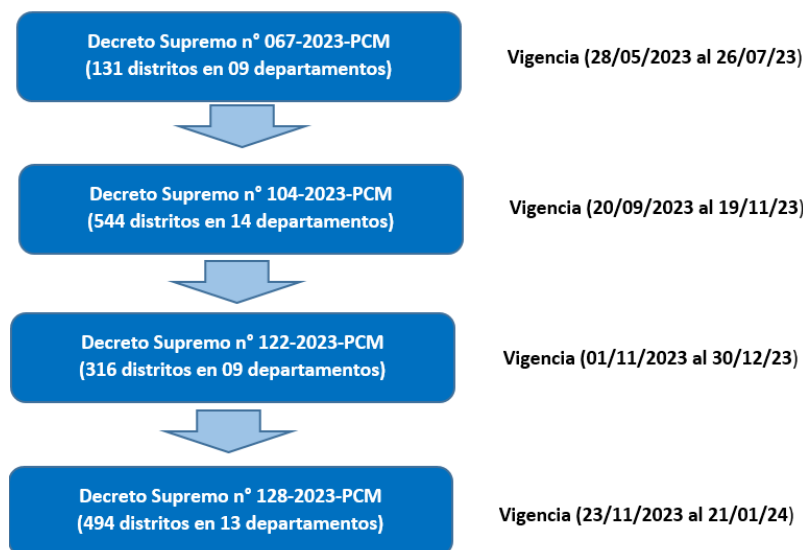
Decreto Supremo n° 067-2023-PCM
(131 distritos en 09 departamentos)

Vigencia (28/05/2023 al 26/07/23)

Decreto Supremo n° 104-2023-PCM
(544 distritos en 14 departamentos)

Vigencia (20/09/2023 al 19/11/23)

Decreto Supremo n° 122-2023-PCM
(316 distritos en 09 departamentos)

Vigencia (01/11/2023 al 30/12/23)

Decreto Supremo n° 128-2023-PCM
(494 distritos en 13 departamentos)

Vigencia (23/11/2023 al 21/01/24)